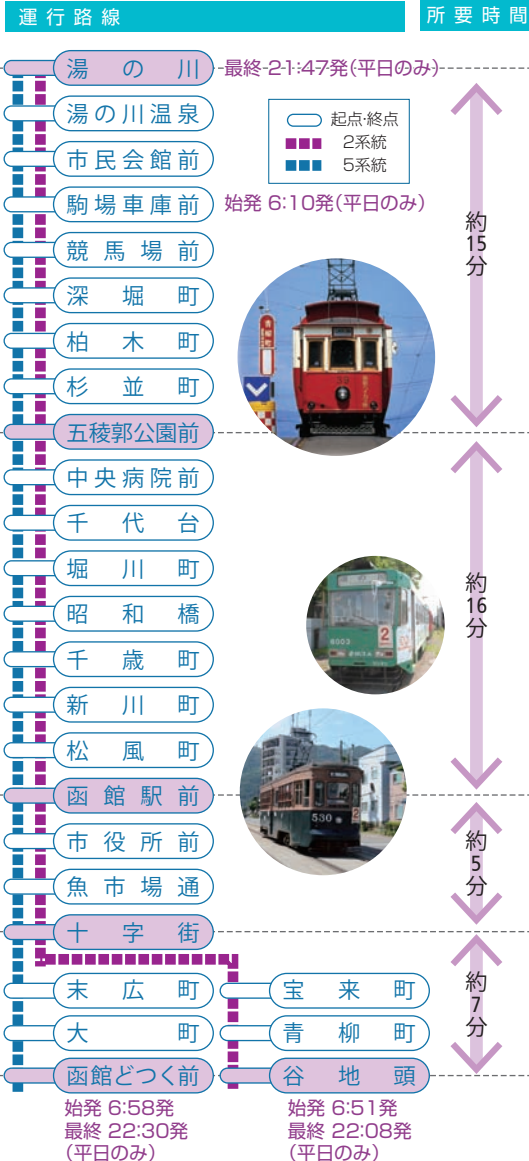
運行路線

所要時間

湯の川

最終 21:47発(平日のみ)

湯の川温泉

起点·終点
2系統
5系統

市民会館前

駒場車庫前

始発 6:10発(平日のみ)

競馬場前

深堀町

柏木町

杉並町

約15分

五稜郭公園前

中央病院前

千代台

堀川町

昭和橋

千歳町

新川町

松風町

約16分

函館駅前

市役所前

魚市場通

約5分

十字街

末広町

宝来町

大町

青柳町

函館どつく前

谷地頭

約7分

始発 6:58発
最終 22:30発
(平日のみ)

始発 6:51発
最終 22:08発
(平日のみ)